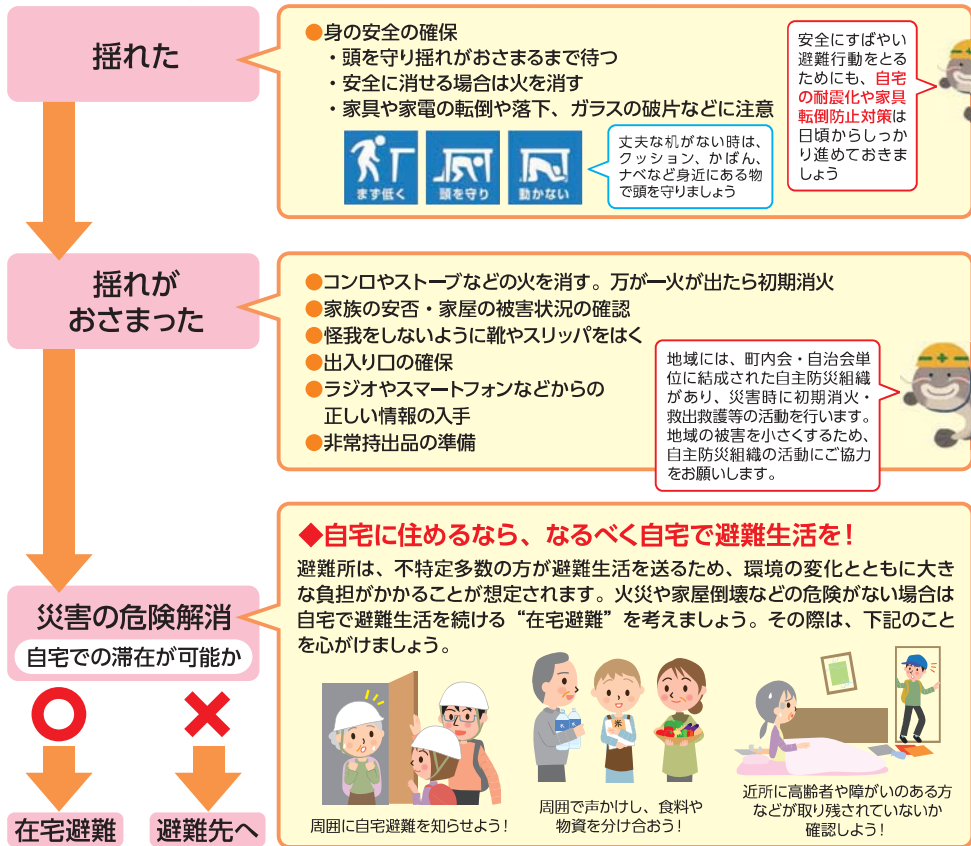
揺れた

●身の安全の確保
・頭を守り揺れがおさまるまで待つ
・安全に消せる場合は火を消す
・家具や家電の転倒や落下、ガラスの破片などに注意

まず低く　頭を守り　動かない

丈夫な机がない時は、クッション、かばん、ナベなど身近にある物で頭を守りましょう

安全にすばやい避難行動をとるためにも、自宅の耐震化や家具転倒防止対策は日頃からしっかり進めておきましょう

揺れがおさまった

●コンロやストーブなどの火を消す。万が一火が出たら初期消火
●家族の安否・家屋の被害状況の確認
●怪我をしないように靴やスリッパをはく
●出入り口の確保
●ラジオやスマートフォンなどからの正しい情報の入手
●非常持出品の準備

地域には、町内会・自治会単位に結成された自主防災組織があり、災害時に初期消火・救出救護等の活動を行います。地域の被害を小さくするため、自主防災組織の活動にご協力をお願いします。

災害の危険解消
自宅での滞在が可能か

○　×

在宅避難　避難先へ

◆自宅に住めるなら、なるべく自宅で避難生活を！
避難所は、不特定多数の方が避難生活を送るため、環境の変化とともに大きな負担がかかることが想定されます。火災や家屋倒壊などの危険がない場合は自宅で避難生活を続ける“在宅避難”を考えましょう。その際は、下記のことを心がけましょう。

周囲に自宅避難を知らせよう！

周囲で声かけし、食料や物資を分け合おう！

近所に高齢者や障がいのある方などが取り残されていないか確認しよう！